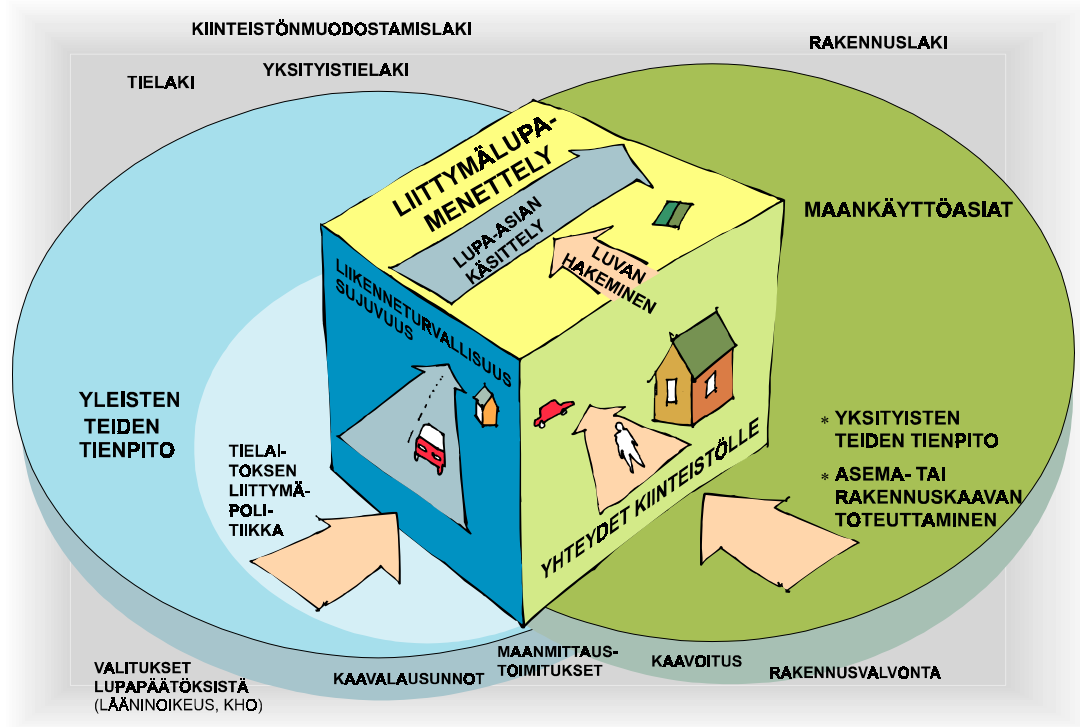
KIINTEISTÖNMUODOSTAMISLAKI

RAKENNUSLAKI

TIELAKI

YKSITYISTIELAKI

LIITTYMÄLUPAMENETTELY

LUPA-ASIAN KÄSITTELY

LUVAN HAKEMINEN

MAANKÄYTTÖASIAT

LIIKENNETURVALLISUUS SUJUVUUS

YLEISTEN TEIDEN TIENPITO

TIELAITOKSEN LIITTYMÄPOLITIIKKA

YHTEYDET KIINTEISTÖLLE

* YKSITYISTEN TEIDEN TIENPITO

* ASEMA- TAI RAKENNUSKAAVAN TOTEUTTAMINEN

VALITUKSET LUPAPÄÄTÖKSISTÄ (LÄÄNINOIKEUS, KHO)

KAAVALAUSUNNOT

MAANMITTAUSTOIMITUKSET

KAAVOITUS

RAKENNUSVALVONTA